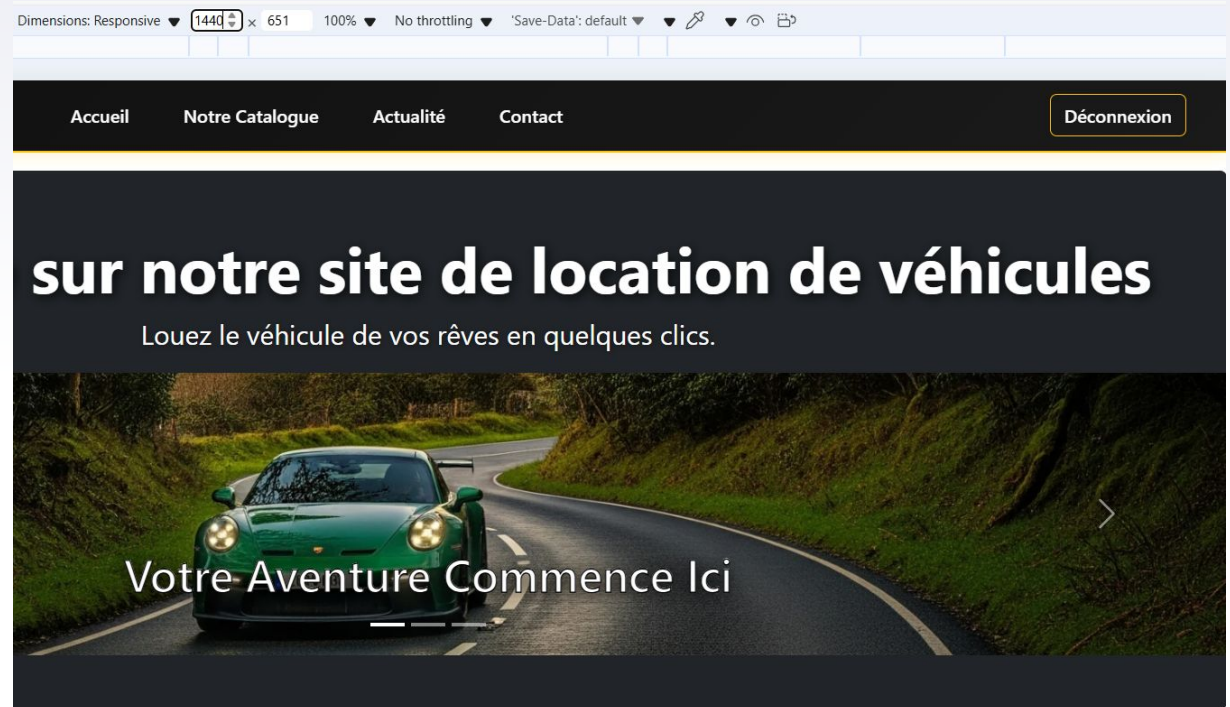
Dimensions: Responsive 1440 × 651 100% No throttling 'Save-Data': default

Accueil Notre Catalogue Actualité Contact Déconnexion

sur notre site de location de véhicules

Louez le véhicule de vos rêves en quelques clics.

Votre Aventure Commence Ici